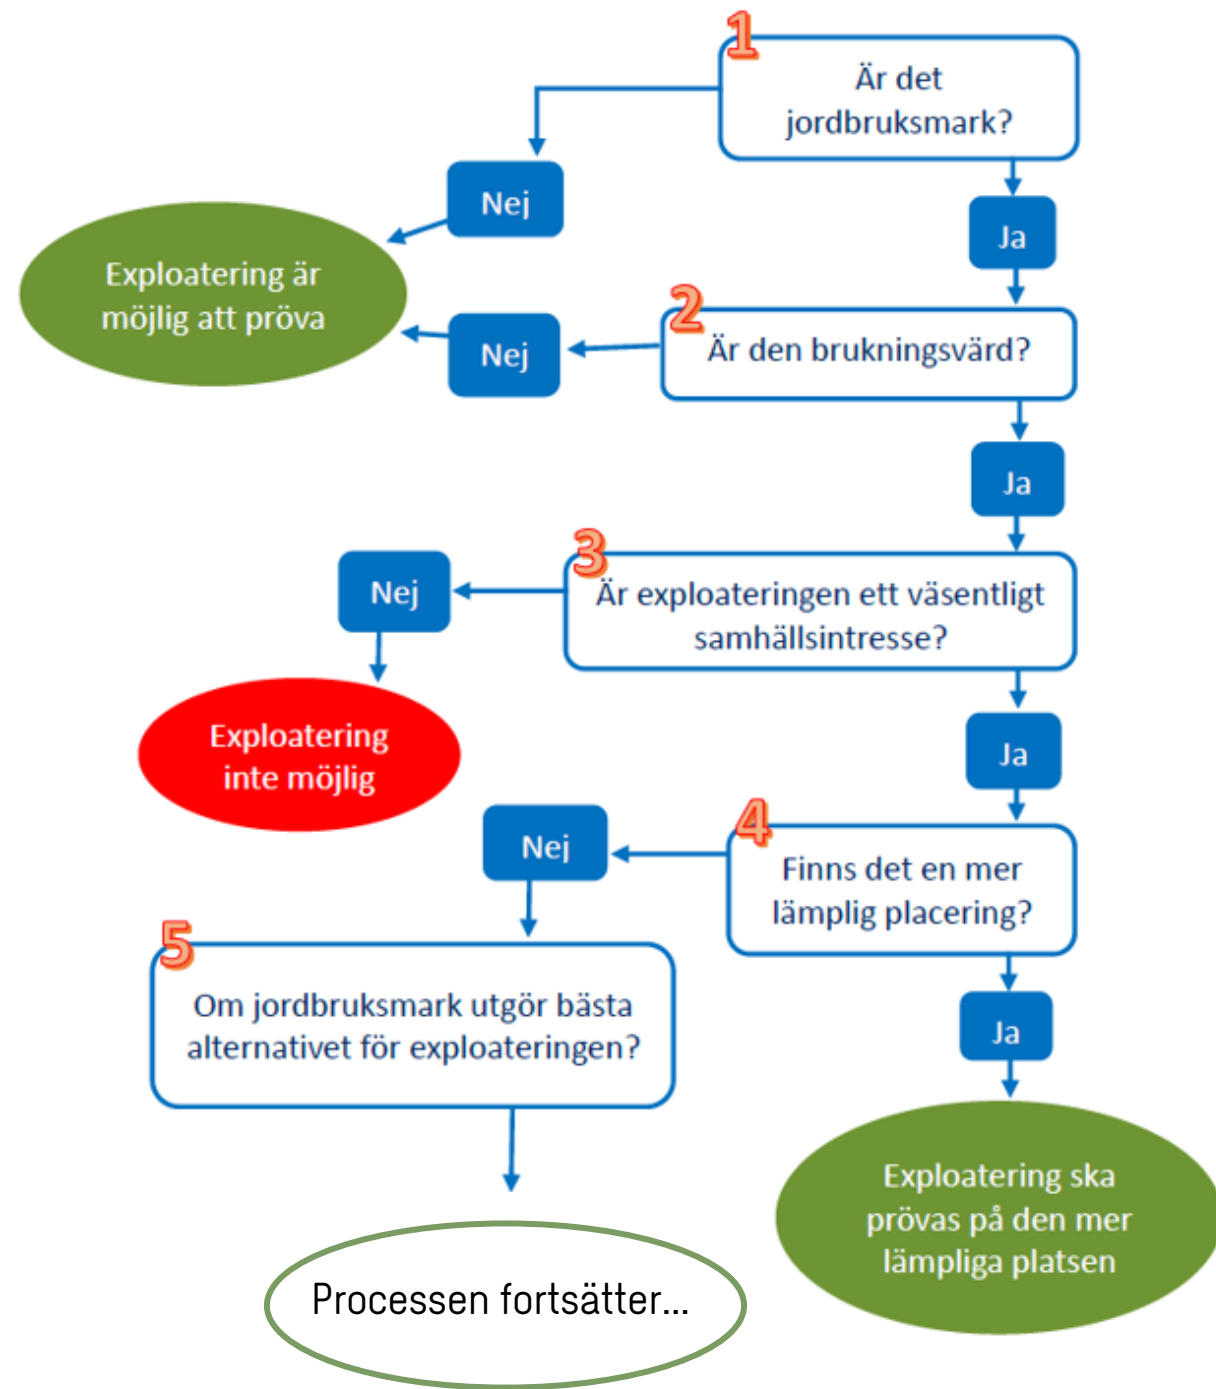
1
Är det jordbruksmark?

Nej

Exploatering är möjlig att pröva

Ja

2
Är den brukningsvärd?

Nej

Ja

3
Är exploateringen ett väsentligt samhällsintresse?

Nej

Exploatering inte möjlig

Ja

4
Finns det en mer lämplig placering?

Nej

5
Om jordbruksmark utgör bästa alternativet för exploateringen?

Ja

Exploatering ska prövas på den mer lämpliga platsen

Processen fortsätter...